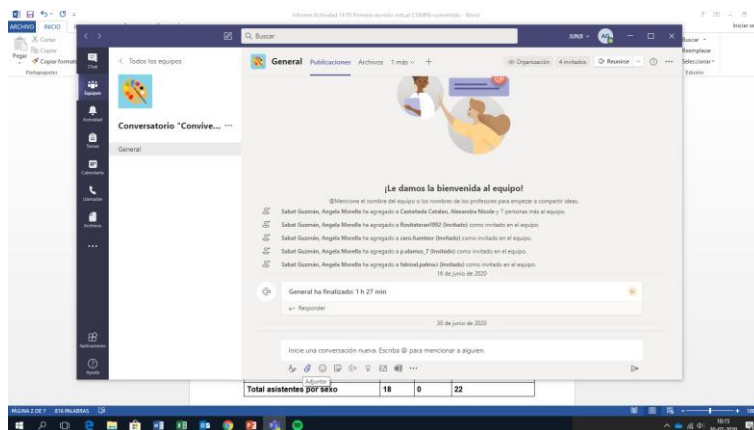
Informe Actividad 14 05 Primera reunión virtual COMPA convertido - Word

ARCHIVO INICIO

Cortar
Copiar
Pegar
Copiar formato
Portapapeles

Buscar
Reemplazar
Seleccionar
Edición

Iniciar se

Buscar

JUNJI

Chat
Equipos
Actividad
Tareas
Calendario
Llamadas
Archivos
...
Aplicaciones
Ayuda

< Todos los equipos

Conversatorio "Convive... ···

General

General Publicaciones Archivos 1 más +

Organización 4 invitados Reunirse

¡Le damos la bienvenida al equipo!

@Mencione el nombre del equipo o los nombres de los profesores para empezar a compartir ideas.

Sabat Guzmán, Angela Morella ha agregado a Castañeda Catalan, Alexandra Nicole y 7 personas más al equipo.

Sabat Guzmán, Angela Morella ha agregado a Rositateran1992 (Invitado) como invitado en el equipo.

Sabat Guzmán, Angela Morella ha agregado a caro.fuentesr (Invitado) como invitado en el equipo.

Sabat Guzmán, Angela Morella ha agregado a p.alamos_7 (Invitado) como invitado en el equipo.

Sabat Guzmán, Angela Morella ha agregado a fabioal.palma (Invitado) como invitado en el equipo.

16 de junio de 2020

General ha finalizado: 1 h 27 min

Responder

30 de junio de 2020

Inicie una conversación nueva. Escriba @ para mencionar a alguien.

Adjuntar

| Total asistentes por sexo | 18 | 0 | 22 |
|---|---|---|---|

PÁGINA 2 DE 7 816 PALABRAS

10:15
30-07-2020